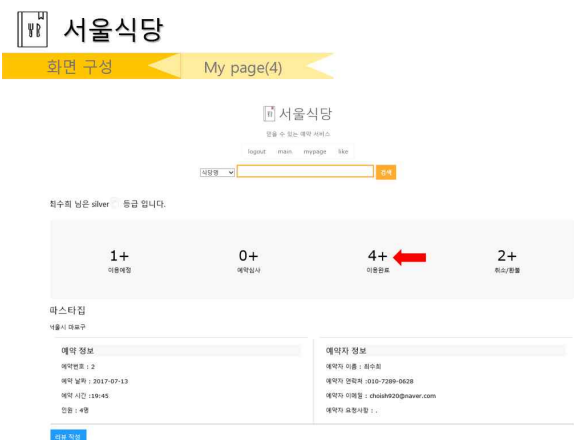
서울식당

화면 구성

My page(4)

서울식당

믿을 수 있는 예약 서비스

logout main mypage like

식당명

검색

최수희 님은 silver 등급 입니다.

1+
이용예정

0+
예약심사

4+
이용완료

2+
취소/환불

파스타집

서울시 마포구

예약 정보

예약번호 : 2

예약 날짜 : 2017-07-13

예약 시간 :19:45

인원 : 4명

예약자 정보

예약자 이름 : 최수희

예약자 연락처 :010-7289-0628

예약자 이메일 : choish920@naver.com

예약자 요청사항 : .

리뷰 작성